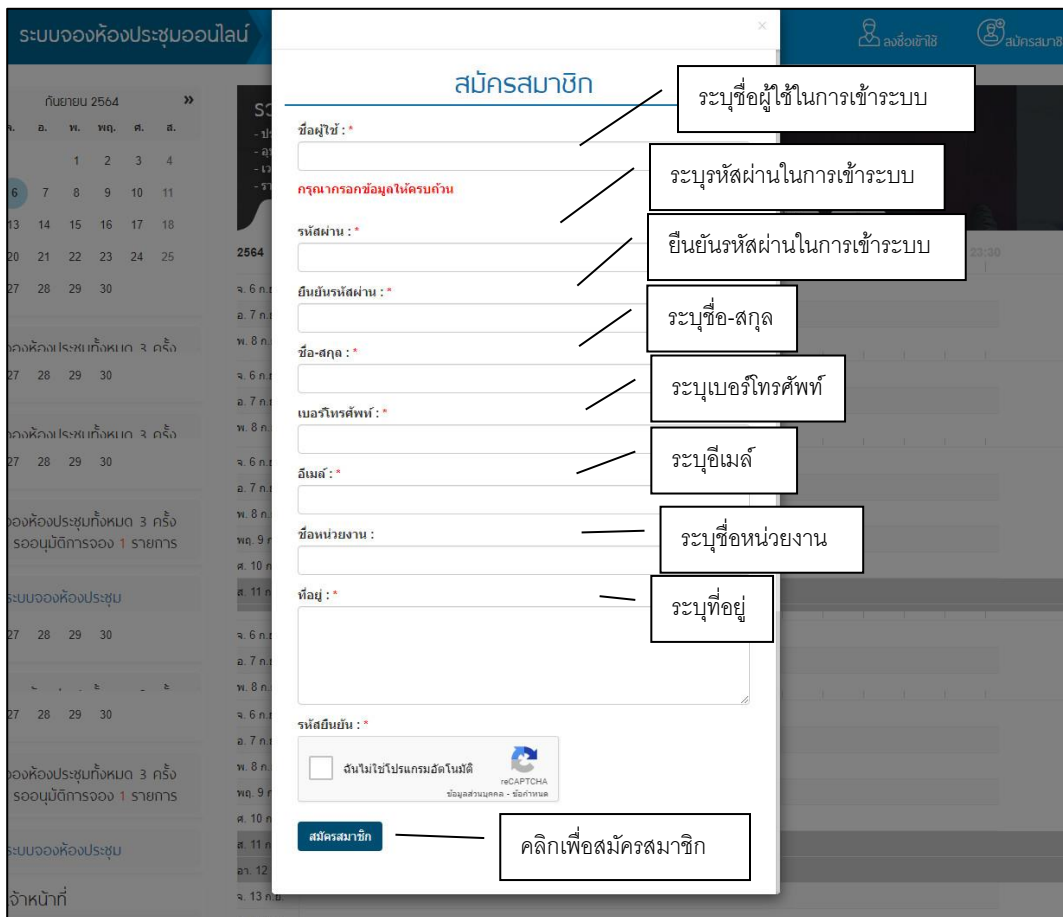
ระบบจองห้องประชุมออนไลน์

ลงชื่อเข้าใช้

สมัครสมาชิก

กันยายน 2564 »

จ. อ. พ. พฤ. ศ. ส.

1 2 3 4

6 7 8 9 10 11

13 14 15 16 17 18

20 21 22 23 24 25

27 28 29 30

จองห้องประชุมทั้งหมด 3 ครั้ง

27 28 29 30

จองห้องประชุมทั้งหมด 3 ครั้ง

27 28 29 30

จองห้องประชุมทั้งหมด 3 ครั้ง
รออนุมัติการจอง 1 รายการ

ระบบจองห้องประชุม

27 28 29 30

27 28 29 30

จองห้องประชุมทั้งหมด 3 ครั้ง
รออนุมัติการจอง 1 รายการ

ระบบจองห้องประชุม

เจ้าหน้าที่

2564

23:30

×

สมัครสมาชิก

ชื่อผู้ใช้ : *

กรุณากรอกข้อมูลให้ครบถ้วน

รหัสผ่าน : *

ยืนยันรหัสผ่าน : *

ชื่อ-สกุล : *

เบอร์โทรศัพท์ : *

อีเมล์ : *

ชื่อหน่วยงาน :

ที่อยู่ : *

รหัสยืนยัน : *

ฉันไม่ใช่โปรแกรมอัตโนมัติ

reCAPTCHA
ข้อมูลส่วนบุคคล - ข้อกำหนด

สมัครสมาชิก

ระบุชื่อผู้ใช้ในการเข้าระบบ

ระบุรหัสผ่านในการเข้าระบบ

ยืนยันรหัสผ่านในการเข้าระบบ

ระบุชื่อ-สกุล

ระบุเบอร์โทรศัพท์

ระบุอีเมล์

ระบุชื่อหน่วยงาน

ระบุที่อยู่

คลิกเพื่อสมัครสมาชิก